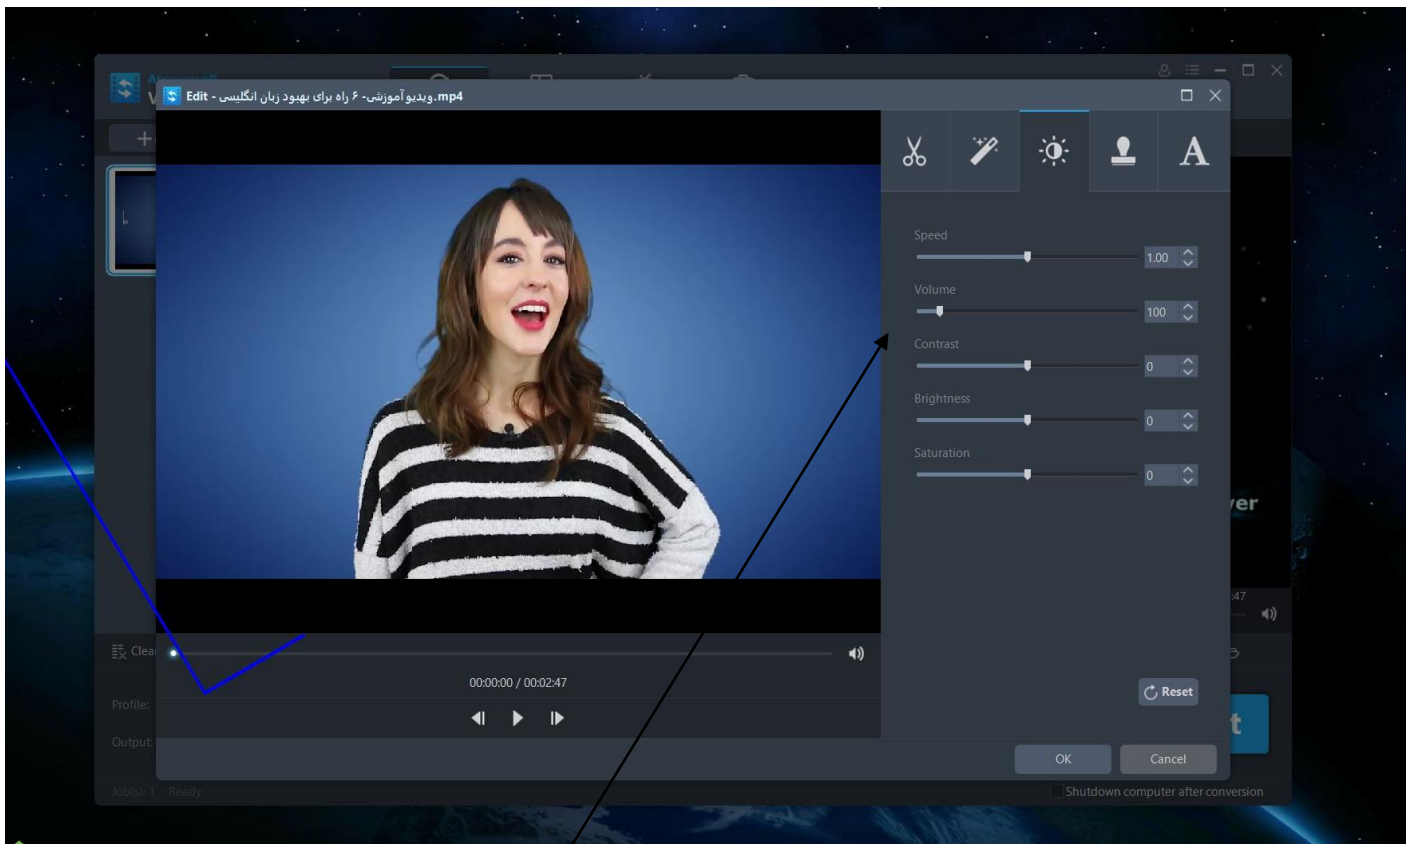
Edit - ویدیو آموزشی- ۶ راه برای بهبود زبان انگلیسی.mp4

Speed
1.00
Volume
100
Contrast
0
Brightness
0
Saturation
0

Reset

00:00:00 / 00:02:47

OK
Cancel

Clea
Profile:
Output:
Job(s): 1 Ready
Shutdown computer after conversion
ver
:47
t